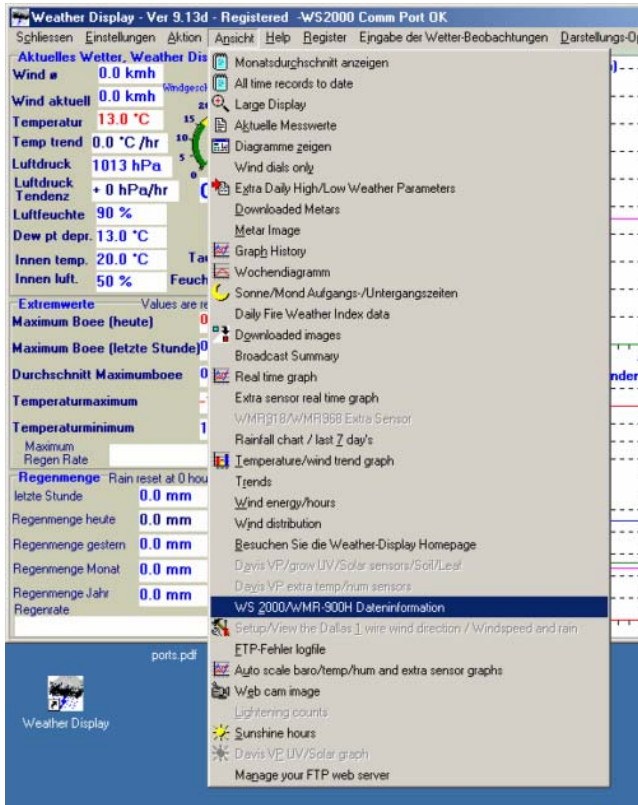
Weather Display - Ver 9.13d - Registered -WS2000 Comm Port OK

Schliessen Einstellungen Aktion Ansicht Help Register Eingabe der Wetter-Beobachtungen Darstellungs-O

Aktuelles Wetter, Weather Dis

Wind ø 0.0 kmh

Wind aktuell 0.0 kmh

Temperatur 13.0 °C

Temp trend 0.0 °C /hr

Luftdruck 1013 hPa

Luftdruck Tendenz + 0 hPa/hr

Luftfeuchte 90 %

Dew pt depr. 13.0 °C

Innen temp. 20.0 °C

Innen luft. 50 %

Windgesch

Tau

Feuch

Extremwerte Values are re

Maximum Boee (heute)

Maximum Boee (letzte Stunde)

Durchschnitt Maximumboee

Temperaturmaximum

Temperaturminimum

Maximum Regen Rate

Regenmenge Rain reset at 0 hou

letzte Stunde 0.0 mm

Regenmenge heute 0.0 mm

Regenmenge gestern 0.0 mm

Regenmenge Monat 0.0 mm

Regenmenge Jahr 0.0 mm

Regenrate

Monatsdurchschnitt anzeigen
All time records to date
Large Display
Aktuelle Messwerte
Diagramme zeigen
Wind dials only
Extra Daily High/Low Weather Parameters
Downloaded Metars
Metar Image
Graph History
Wochendiagramm
Sonne/Mond Aufgangs-/Untergangszeiten
Daily Fire Weather Index data
Downloaded images
Broadcast Summary
Real time graph
Extra sensor real time graph
WMR918/WMR968 Extra Sensor
Rainfall chart / last 7 day's
Temperature/wind trend graph
Trends
Wind energy/hours
Wind distribution
Besuchen Sie die Weather-Display Homepage
Davis VP/grow UV/Solar sensors/Soil/Leaf
Davis VP extra temp/hum sensors
WS 2000/WMR-900H Dateninformation
Setup/View the Dallas 1 wire wind direction / Windspeed and rain
FTP-Fehler logfile
Auto scale baro/temp/hum and extra sensor graphs
Web cam image
Lightening counts
Sunshine hours
Davis VP UV/Solar graph
Manage your FTP web server

nder

ports.pdf

Weather Display